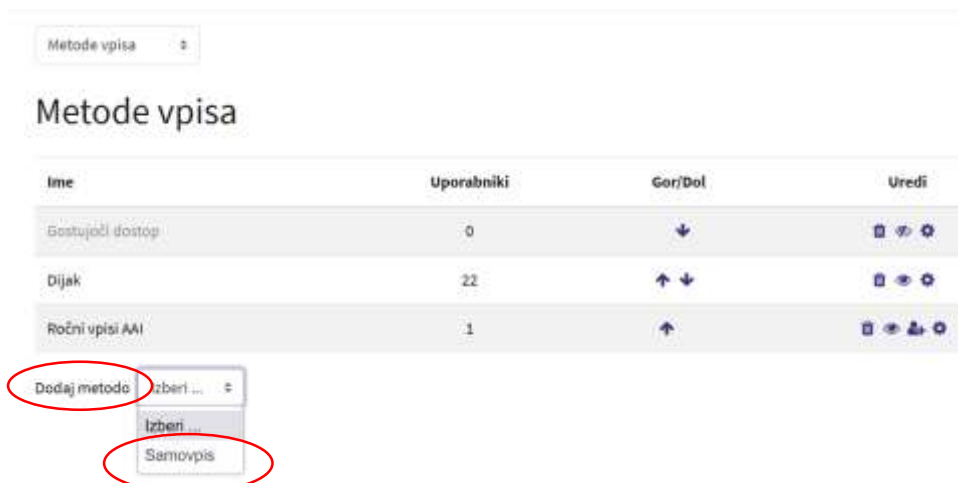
Metode vpisa

Metode vpisa

| Ime | Uporabniki | Gor/Dol | Uredi |
|---|---|---|---|
| Gostujoči dostop | 0 | | |
| Dijak | 22 | | |
| Ročni vpisi AAI | 1 | | |

Dodaj metodo Izberi ...

Izberi ...
Samovpis